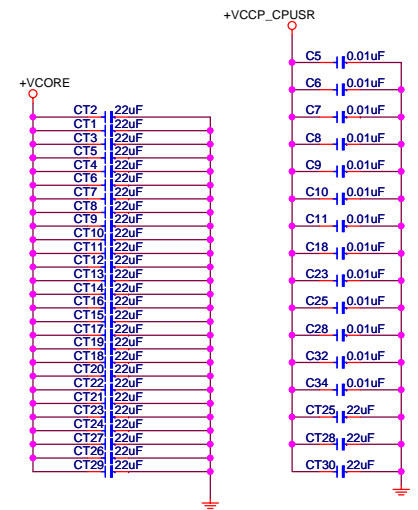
+VCCP_CPUSR

+VCORE

CT2 22uF
CT1 22uF
CT3 22uF
CT5 22uF
CT4 22uF
CT6 22uF
CT7 22uF
CT8 22uF
CT9 22uF
CT10 22uF
CT11 22uF
CT12 22uF
CT13 22uF
CT14 22uF
CT16 22uF
CT15 22uF
CT17 22uF
CT19 22uF
CT18 22uF
CT20 22uF
CT22 22uF
CT21 22uF
CT23 22uF
CT24 22uF
CT27 22uF
CT26 22uF
CT29 22uF

C5 0.01uF
C6 0.01uF
C7 0.01uF
C8 0.01uF
C9 0.01uF
C10 0.01uF
C11 0.01uF
C18 0.01uF
C23 0.01uF
C25 0.01uF
C28 0.01uF
C32 0.01uF
C34 0.01uF
CT25 22uF
CT28 22uF
CT30 22uF